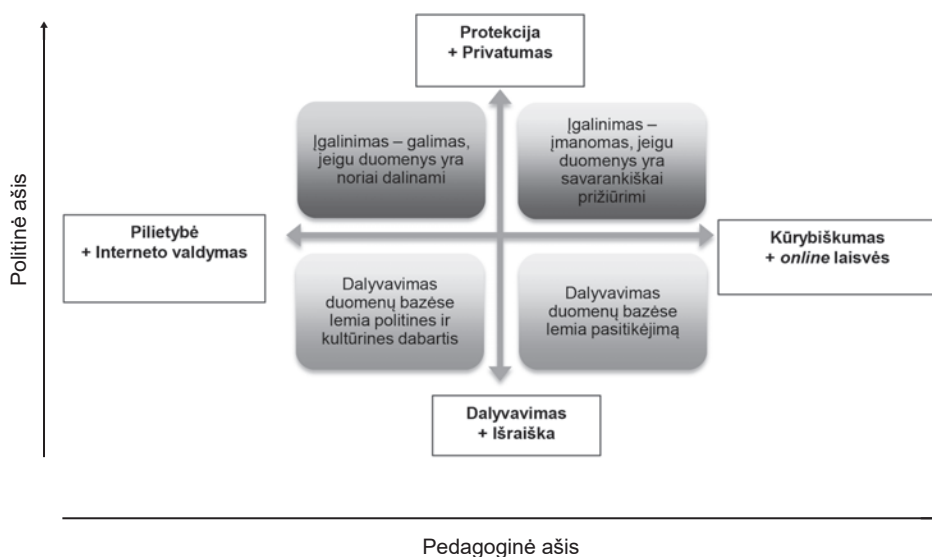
Politinė ašis

Protekcija
+ Privatumas

Įgalinimas – galimas, jeigu duomenys yra noriai dalinami

Įgalinimas – įmanomas, jeigu duomenys yra savarankiškai prižiūrimi

Pilietybė
+ Interneto valdymas

Kūrybiškumas
+ *online* laisvės

Dalyvavimas duomenų bazėse lemia politines ir kultūrines dabartis

Dalyvavimas duomenų bazėse lemia pasitikėjimą

Dalyvavimas
+ Išraiška

Pedagoginė ašis